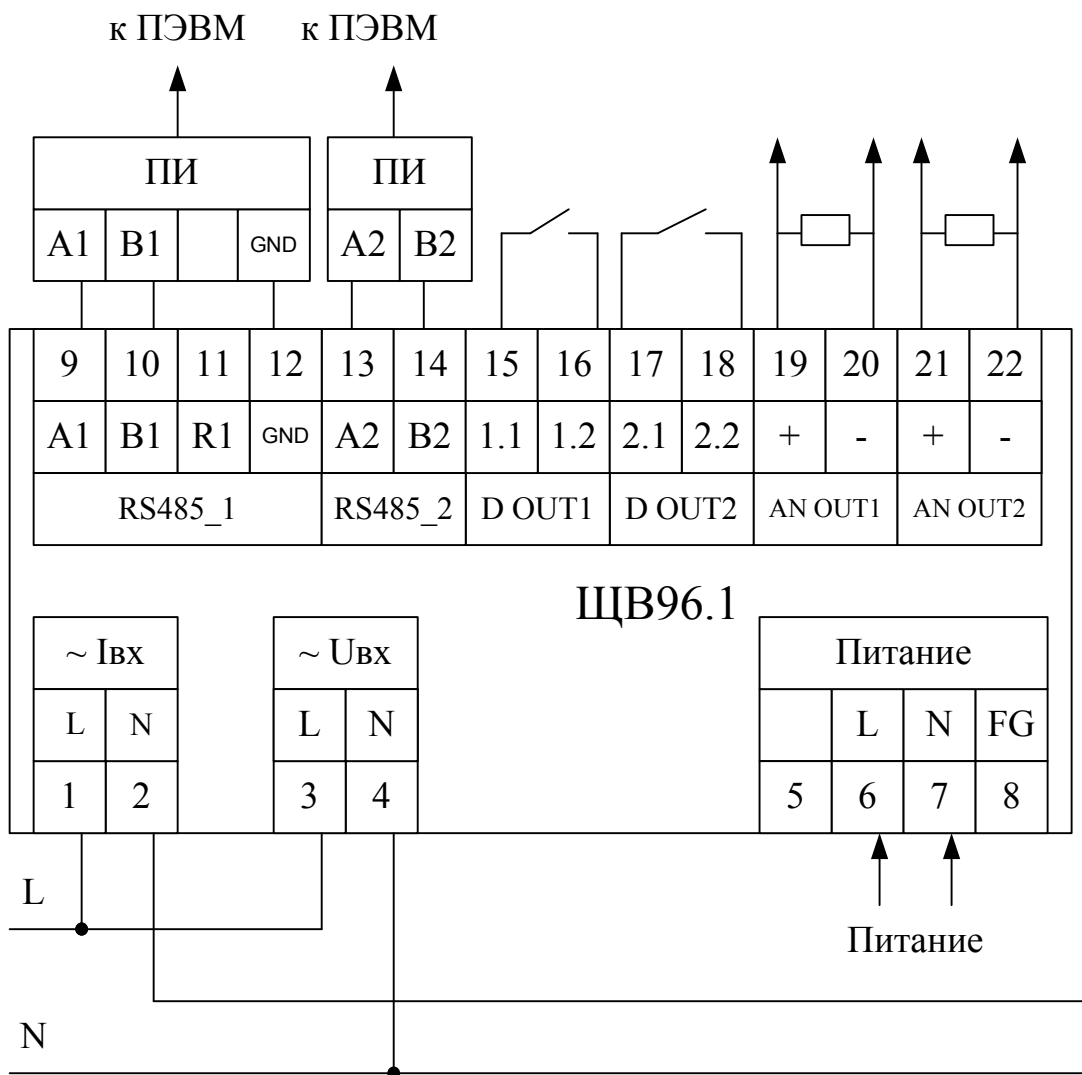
к ПЭВМ к ПЭВМ

ПИ

| A1 | B1 | | GND |
|---|---|---|---|

ПИ

| A2 | B2 |
|---|---|

| 9 | 10 | 11 | 12 | 13 | 14 | 15 | 16 | 17 | 18 | 19 | 20 | 21 | 22 |
|---|---|---|---|---|---|---|---|---|---|---|---|---|---|
| A1 | B1 | R1 | GND | A2 | B2 | 1.1 | 1.2 | 2.1 | 2.2 | + | - | + | - |
| RS485_1 | | | | RS485_2 | | D OUT1 | | D OUT2 | | AN OUT1 | | AN OUT2 | |

ЩВ96.1

| ~ Iвх | |
|---|---|
| L | N |
| 1 | 2 |

| ~ Uвх | |
|---|---|
| L | N |
| 3 | 4 |

| Питание | | | |
|---|---|---|---|
| | L | N | FG |
| 5 | 6 | 7 | 8 |

L

Питание

N